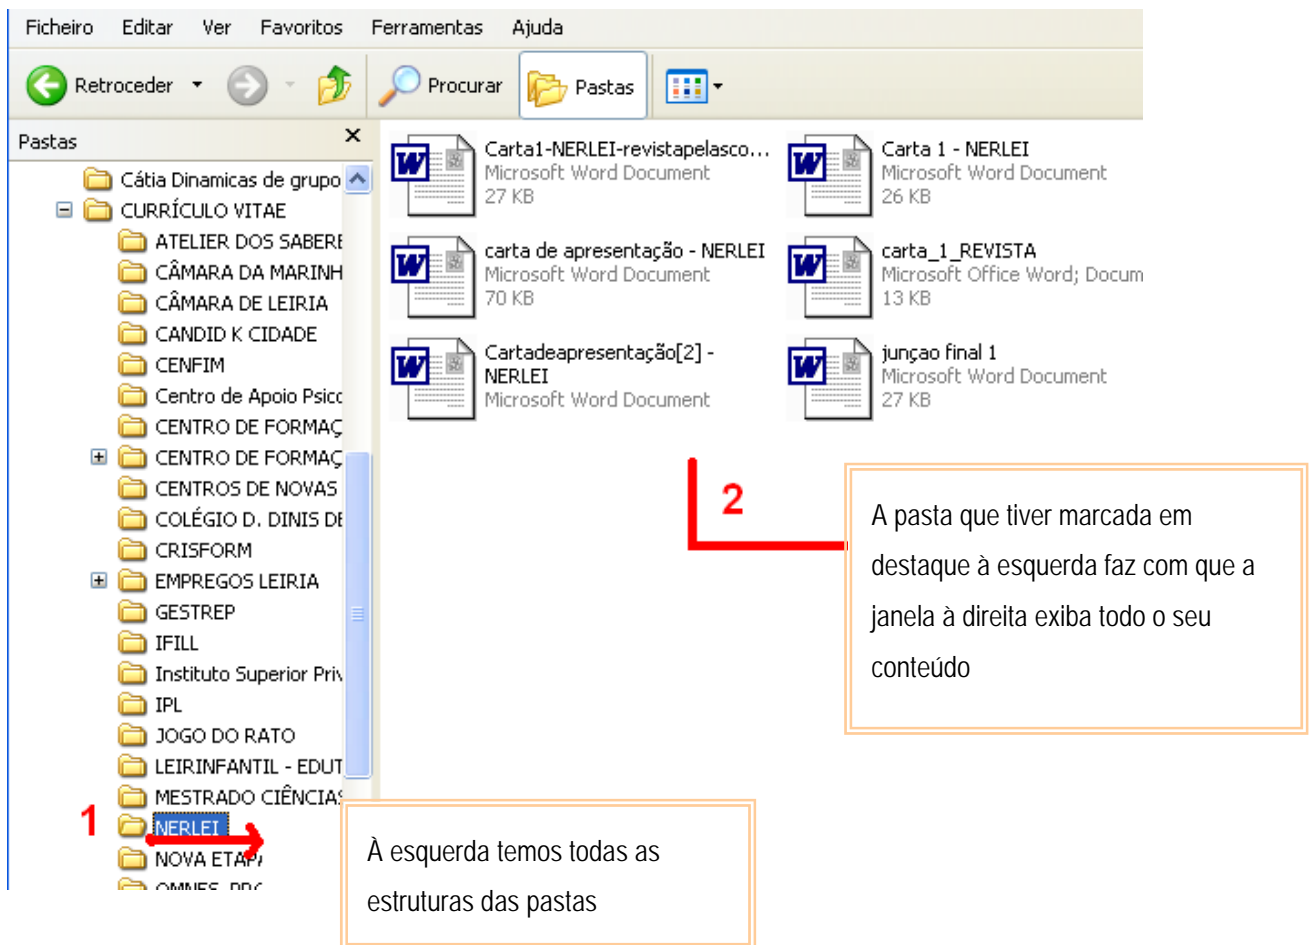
Ficheiro Editar Ver Favoritos Ferramentas Ajuda

Retroceder Procurar Pastas

Pastas ×

Cátia Dinamicas de grupo
CURRÍCULO VITAE
ATELIER DOS SABERE
CÂMARA DA MARINH
CÂMARA DE LEIRIA
CANDID K CIDADE
CENFIM
Centro de Apoio Psico
CENTRO DE FORMAÇ
CENTRO DE FORMAÇ
CENTROS DE NOVAS
COLÉGIO D. DINIS DE
CRISFORM
EMPREGOS LEIRIA
GESTREP
IFILL
Instituto Superior Priv
IPL
JOGO DO RATO
LEIRINFANTIL - EDUT
MESTRADO CIÊNCIAS
NERLEI
NOVA ETAPA
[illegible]

Carta1-NERLEI-revistapelasco...
Microsoft Word Document
27 KB

Carta 1 - NERLEI
Microsoft Word Document
26 KB

carta de apresentação - NERLEI
Microsoft Word Document
70 KB

carta_1_REVISTA
Microsoft Office Word; Docum
13 KB

Cartadeapresentação[2] - NERLEI
Microsoft Word Document

junçao final 1
Microsoft Word Document
27 KB

2

A pasta que tiver marcada em destaque à esquerda faz com que a janela à direita exiba todo o seu conteúdo

1

À esquerda temos todas as estruturas das pastas